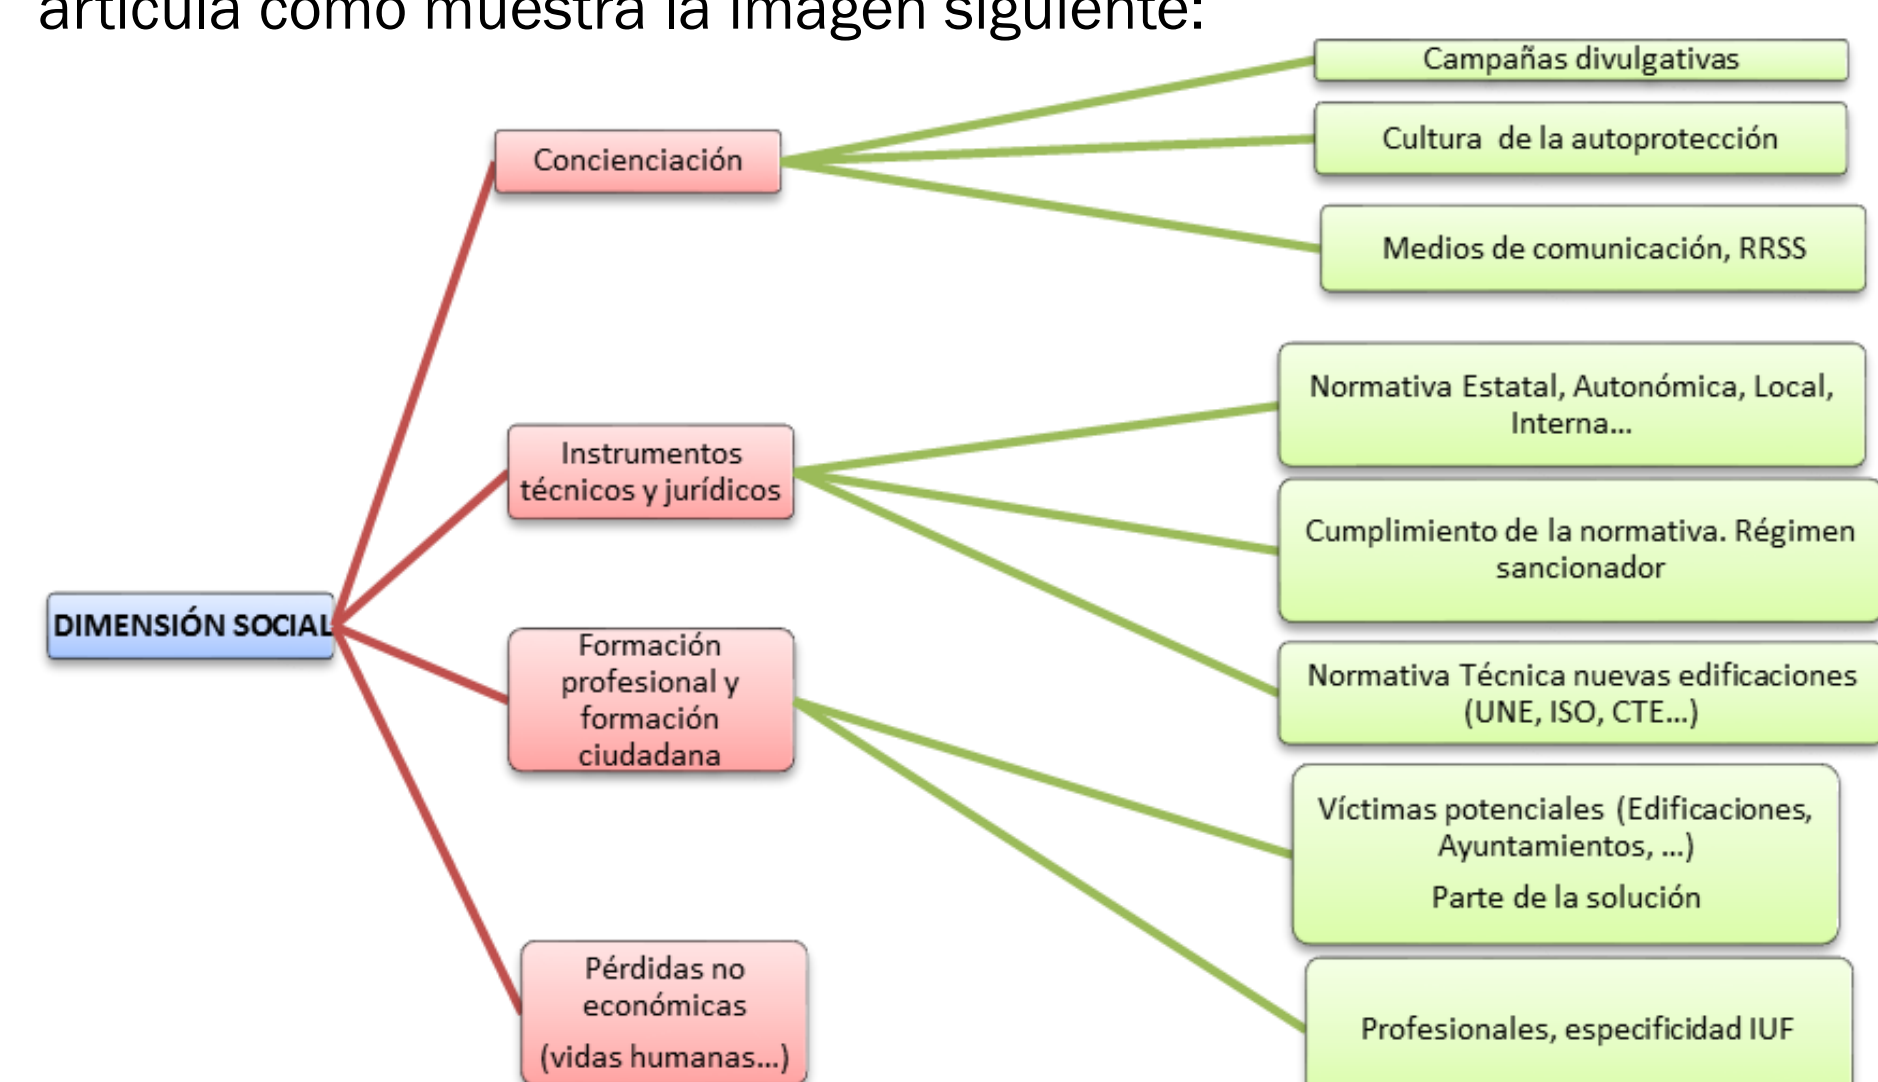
articula como muestra la imagen siguiente:

DIMENSIÓN SOCIAL

Concienciación

Campañas divulgativas

Cultura de la autoprotección

Medios de comunicación, RRSS

Instrumentos técnicos y jurídicos

Normativa Estatal, Autonómica, Local, Interna...

Cumplimiento de la normativa. Régimen sancionador

Normativa Técnica nuevas edificaciones (UNE, ISO, CTE...)

Formación profesional y formación ciudadana

Víctimas potenciales (Edificaciones, Ayuntamientos, ...)

Parte de la solución

Profesionales, especificidad IUF

Pérdidas no económicas

(vidas humanas...)